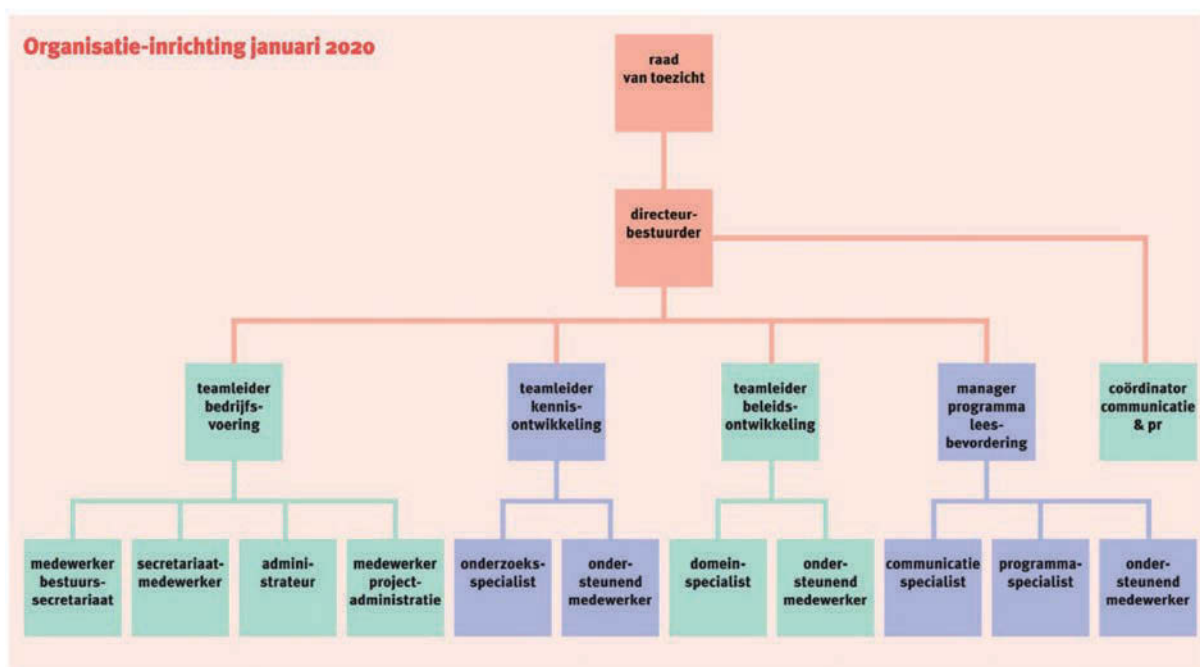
Organisatie-inrichting januari 2020

raad van toezicht

directeur-bestuurder

teamleider bedrijfsvoering

teamleider kennisontwikkeling

teamleider beleidsontwikkeling

manager programma leesbevordering

coördinator communicatie & pr

medewerker bestuurssecretariaat

secretariaatmedewerker

administrateur

medewerker projectadministratie

onderzoeksspecialist

ondersteunend medewerker

domeinspecialist

ondersteunend medewerker

communicatie specialist

programmaspecialist

ondersteunend medewerker